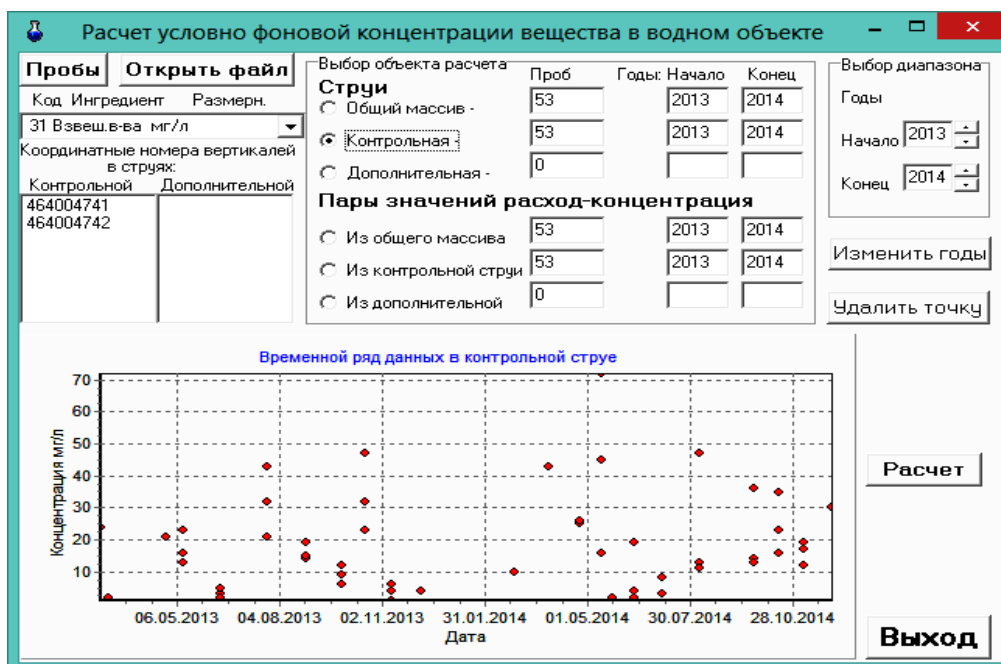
Расчет условно фоновой концентрации вещества в водном объекте

Пробы | Открыть файл

Код Ингредиент Размерн.

31 Взвеш.в-ва мг/л

Координатные номера вертикалей в струях:

Контрольной Дополнительной

464004741
464004742

Выбор объекта расчета

Струи

Проб Годы: Начало Конец

Общий массив - 53 2013 2014

Контрольная - 53 2013 2014

Дополнительная - 0

Пары значений расход-концентрация

Из общего массива 53 2013 2014

Из контрольной струи 53 2013 2014

Из дополнительной 0

Выбор диапазона

Годы

Начало 2013

Конец 2014

Изменить годы

Удалить точку

Временной ряд данных в контрольной струе

Концентрация мг/л

70
60
50
40
30
20
10

06.05.2013 04.08.2013 02.11.2013 31.01.2014 01.05.2014 30.07.2014 28.10.2014

Дата

Расчет

Выход